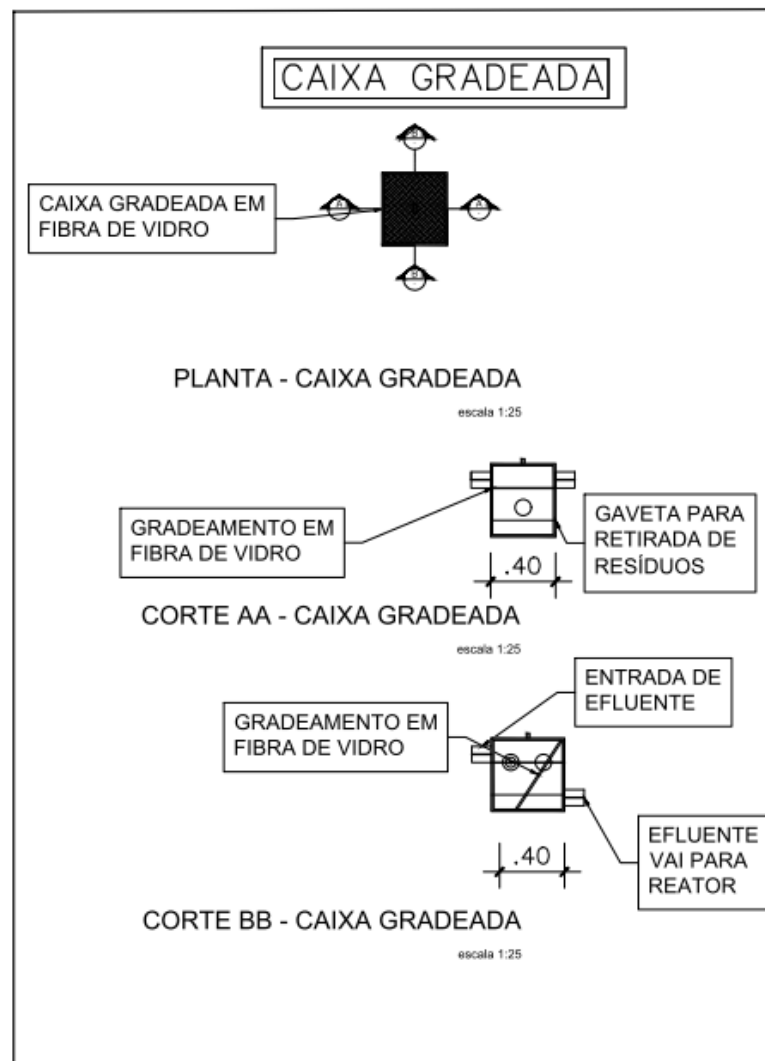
CAIXA GRADEADA

CAIXA GRADEADA EM FIBRA DE VIDRO

PLANTA - CAIXA GRADEADA

escala 1:25

GRADEAMENTO EM FIBRA DE VIDRO

GAVETA PARA RETIRADA DE RESÍDUOS

.40

CORTE AA - CAIXA GRADEADA

escala 1:25

ENTRADA DE EFLUENTE

GRADEAMENTO EM FIBRA DE VIDRO

EFLUENTE VAI PARA REATOR

.40

CORTE BB - CAIXA GRADEADA

escala 1:25